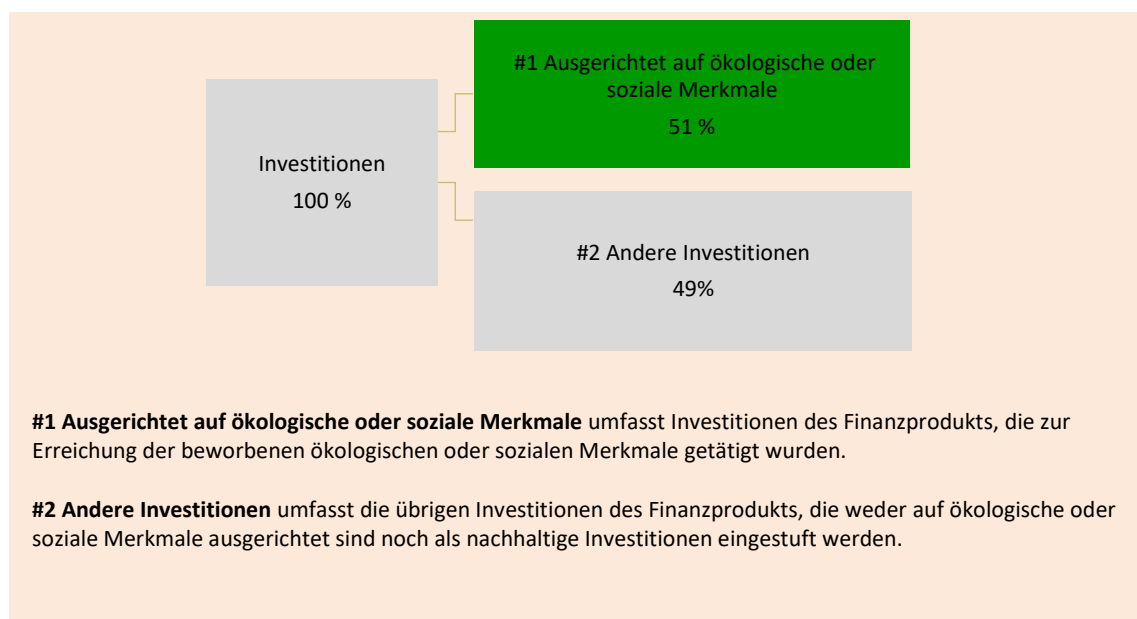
Investitionen
100 %

#1 Ausgerichtet auf ökologische oder soziale Merkmale
51 %

#2 Andere Investitionen
49%

**#1 Ausgerichtet auf ökologische oder soziale Merkmale** umfasst Investitionen des Finanzprodukts, die zur Erreichung der beworbenen ökologischen oder sozialen Merkmale getätigt wurden.

**#2 Andere Investitionen** umfasst die übrigen Investitionen des Finanzprodukts, die weder auf ökologische oder soziale Merkmale ausgerichtet sind noch als nachhaltige Investitionen eingestuft werden.